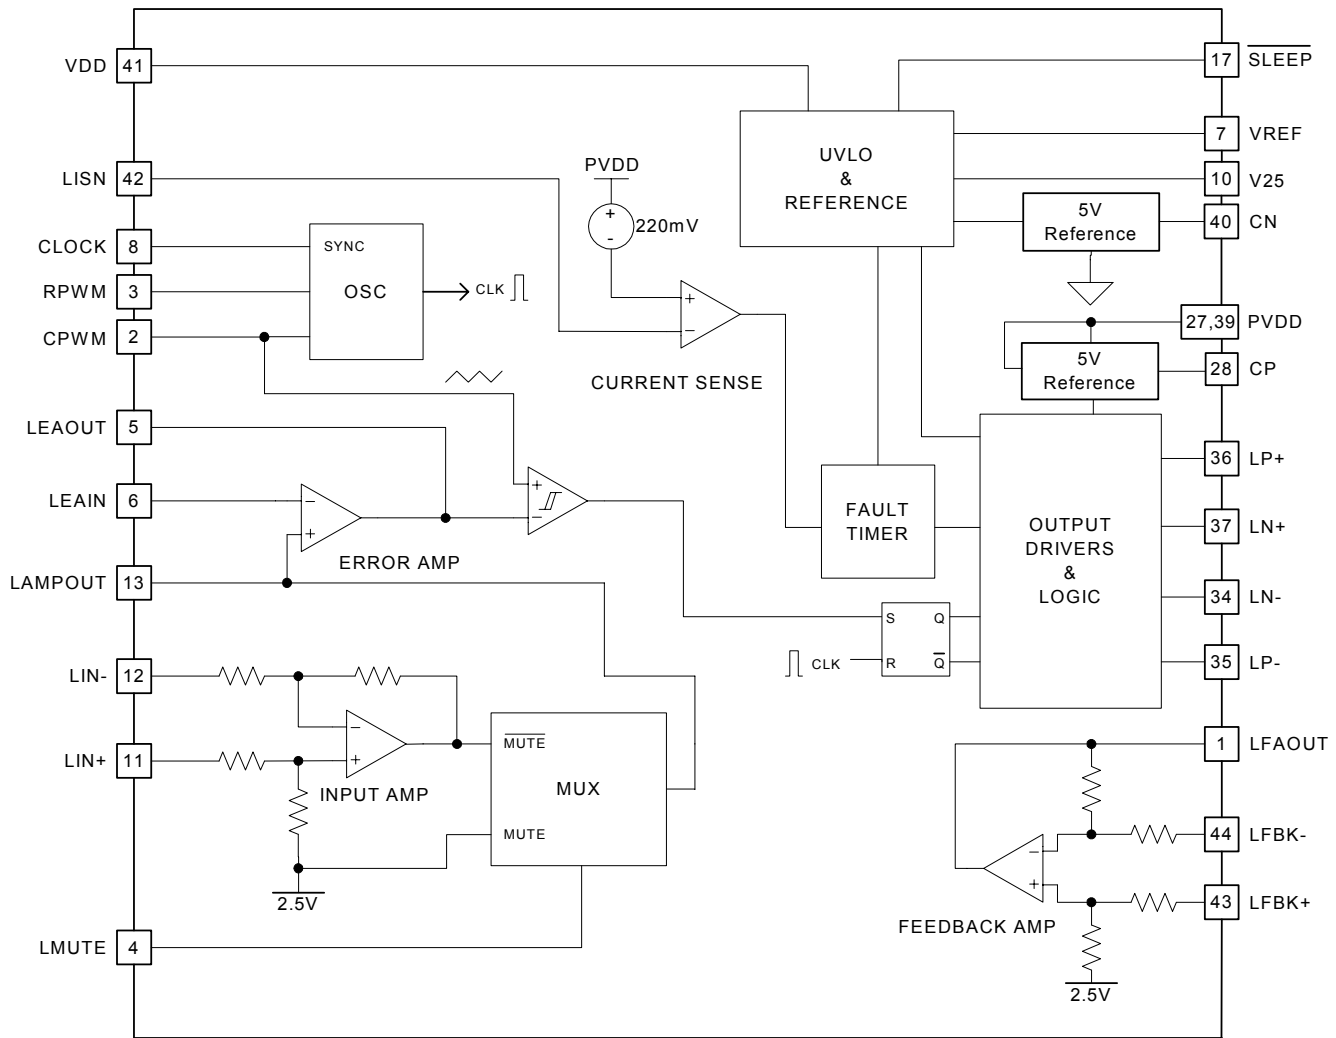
VDD 41
LISN 42
CLOCK 8
RPWM 3
CPWM 2
LEAOUT 5
LEAIN 6
LAMPOUT 13
LIN- 12
LIN+ 11
LMUTE 4

PVDD
+
-
220mV
+
-
CURRENT SENSE

SYNC
OSC
CLK

UVLO
&
REFERENCE

5V
Reference

5V
Reference

17 $\overline{\text{SLEEP}}$
7 VREF
10 V25
40 CN
27,39 PVDD
28 CP
36 LP+
37 LN+
34 LN-
35 LP-
1 LFAOUT
44 LFBK-
43 LFBK+

-
+
ERROR AMP

+
-

FAULT
TIMER

OUTPUT
DRIVERS
&
LOGIC

S Q
CLK R $\overline{Q}$

-
+
INPUT AMP

$\overline{\text{MUTE}}$
MUX
MUTE

2.5V

-
+
FEEDBACK AMP

2.5V